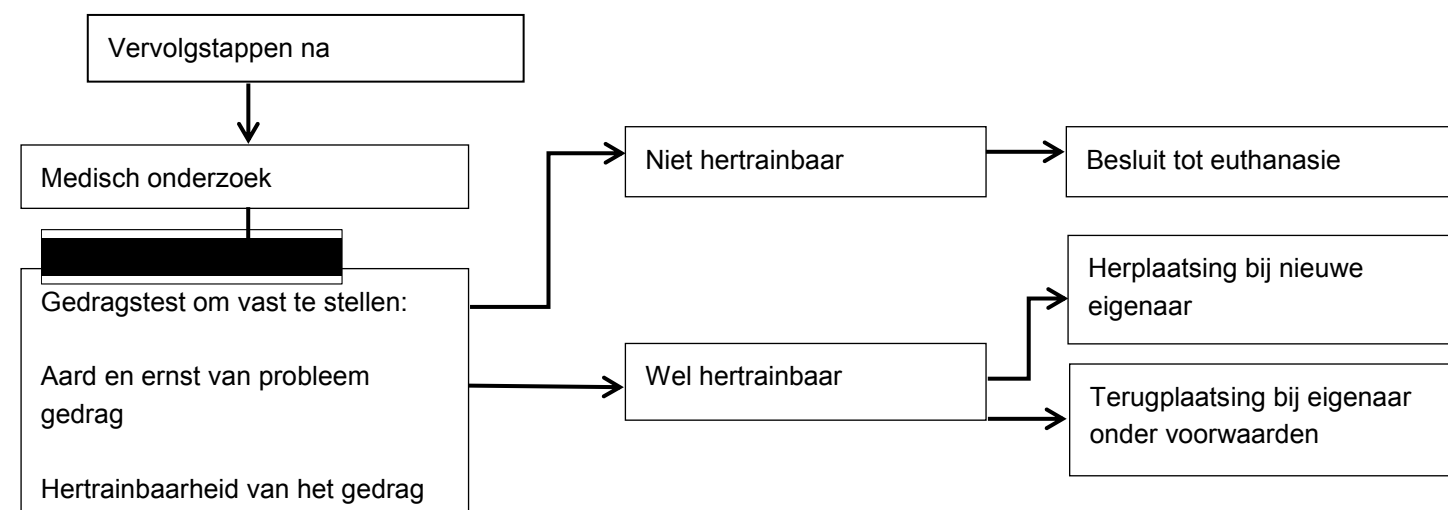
Vervolgstappen na

Medisch onderzoek

Gedragstest om vast te stellen:

Aard en ernst van probleem gedrag

Hertrainbaarheid van het gedrag

Niet hertrainbaar

Besluit tot euthanasie

Wel hertrainbaar

Herplaatsing bij nieuwe eigenaar

Terugplaatsing bij eigenaar onder voorwaarden